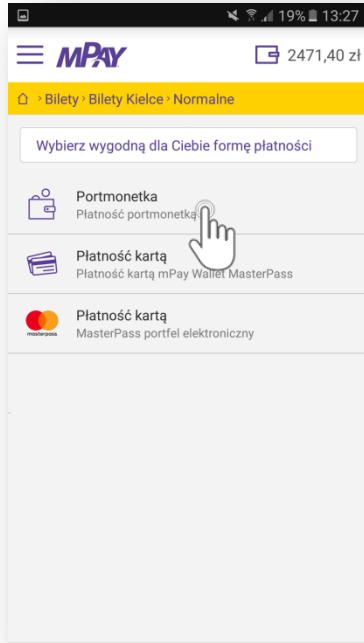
19% 13:27

MPAY

2471,40 zł

› Bilety › Bilety Kielce › Normalne

Wybierz wygodną dla Ciebie formę płatności

Portmonetka
Płatność portmonetką

Płatność kartą
Płatność kartą mPay Wallet MasterPass

Płatność kartą
MasterPass portfel elektroniczny

mastercard